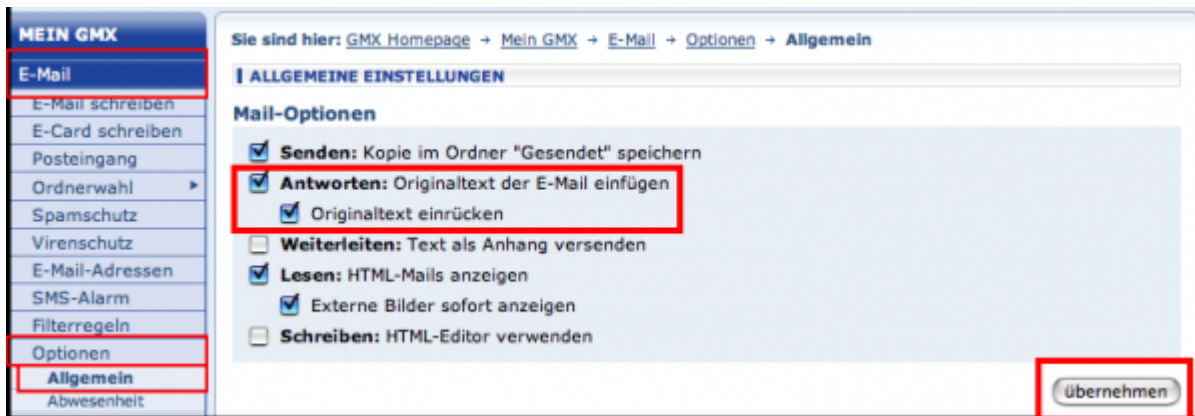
MEIN GMX

E-Mail

E-Mail schreiben

E-Card schreiben

Posteingang

Ordnerwahl

Spamschutz

Virenschutz

E-Mail-Adressen

SMS-Alarm

Filterregeln

Optionen

Allgemein

Abwesenheit

Sie sind hier: GMX Homepage → Mein GMX → E-Mail → Optionen → Allgemein

ALLGEMEINE EINSTELLUNGEN

Mail-Optionen

Senden: Kopie im Ordner "Gesendet" speichern

Antworten: Originaltext der E-Mail einfügen

Originaltext einrücken

Weiterleiten: Text als Anhang versenden

Lesen: HTML-Mails anzeigen

Externe Bilder sofort anzeigen

Schreiben: HTML-Editor verwenden

übernehmen